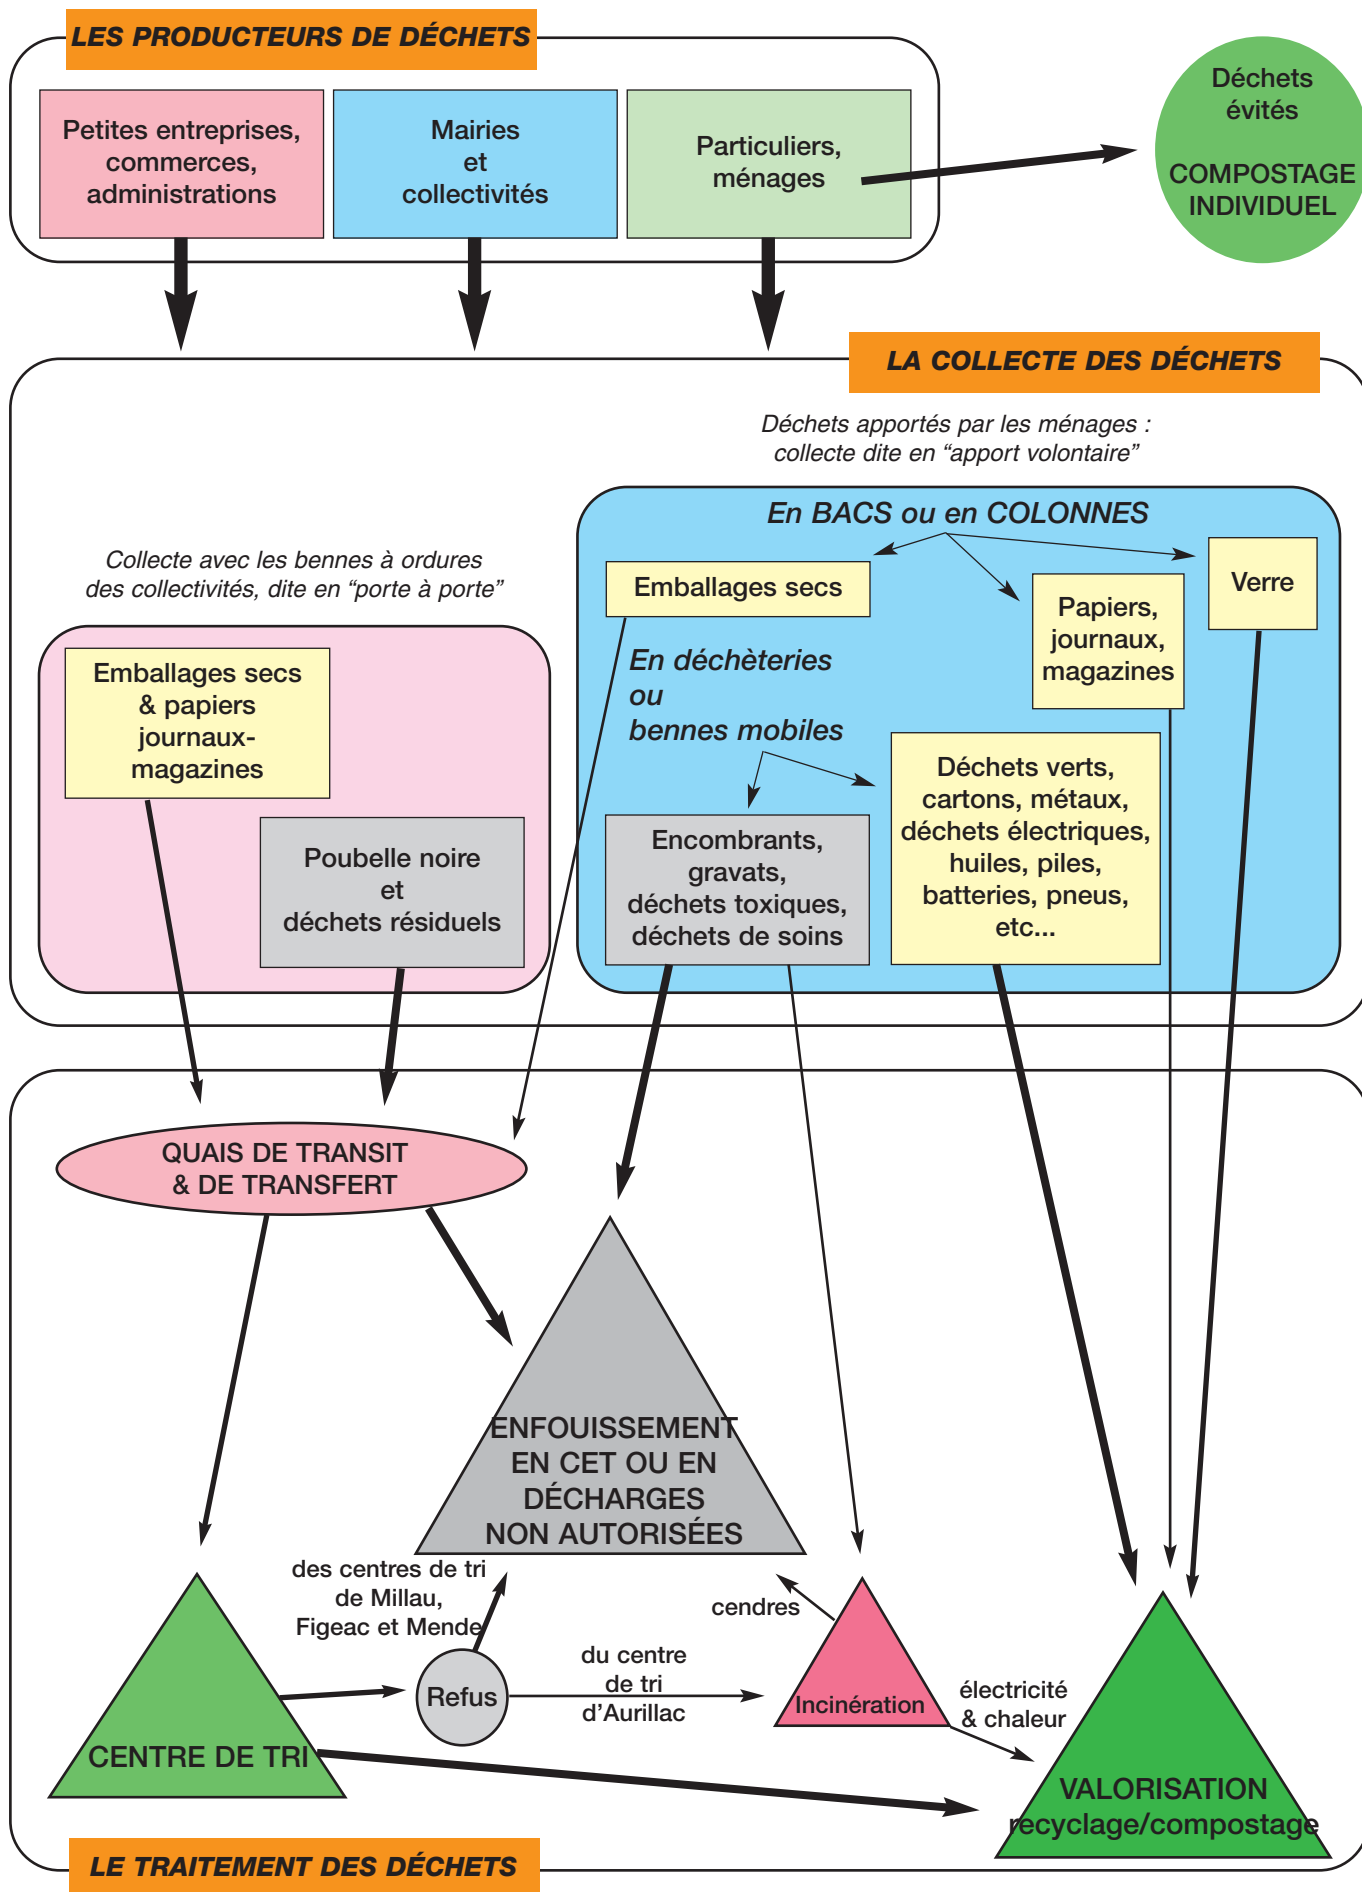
LES PRODUCTEURS DE DÉCHETS

Petites entreprises, commerces, administrations

Mairies et collectivités

Particuliers, ménages

Déchets évités

COMPOSTAGE INDIVIDUEL

LA COLLECTE DES DÉCHETS

Déchets apportés par les ménages : collecte dite en "apport volontaire"

En BACS ou en COLONNES

Emballages secs

Papiers, journaux, magazines

Verre

Collecte avec les bennes à ordures des collectivités, dite en "porte à porte"

Emballages secs & papiers journaux-magazines

Poubelle noire et déchets résiduels

En déchèteries ou bennes mobiles

Encombrants, gravats, déchets toxiques, déchets de soins

Déchets verts, cartons, métaux, déchets électriques, huiles, piles, batteries, pneus, etc...

QUAIS DE TRANSIT & DE TRANSFERT

ENFOUISSEMENT EN CET OU EN DÉCHARGES NON AUTORISÉES

des centres de tri de Millau, Figeac et Mende

cendres

CENTRE DE TRI

Refus

du centre de tri d'Aurillac

Incinération

électricité & chaleur

VALORISATION recyclage/compostage

LE TRAITEMENT DES DÉCHETS